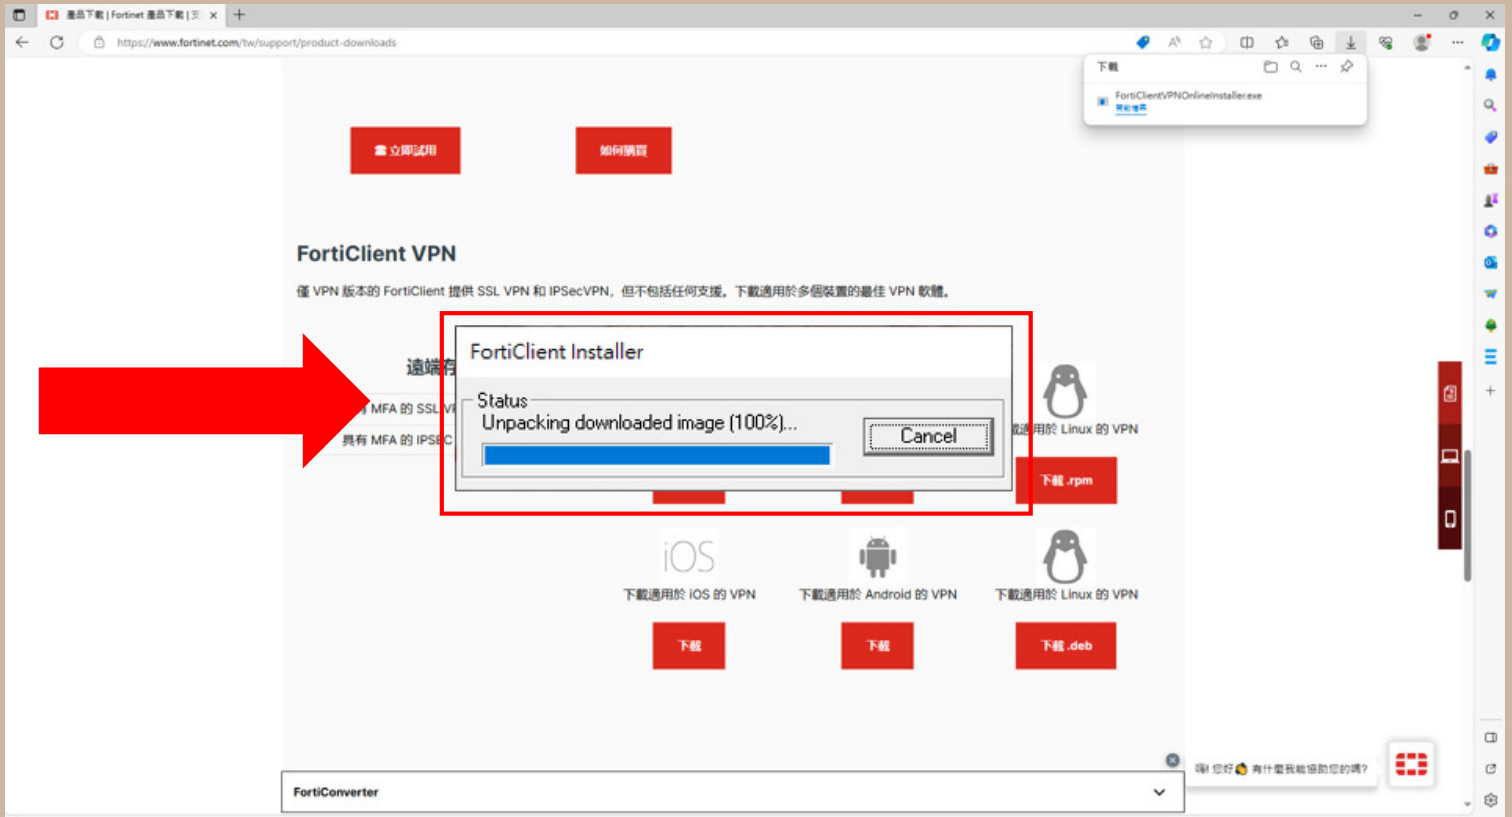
產品下載 | Fortinet 產品下載 | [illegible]

https://www.fortinet.com/tw/support/product-downloads

下載

FortiClientVPNOnlineInstaller.exe

開啟檔案

立即試用

如何購買

FortiClient VPN

僅 VPN 版本的 FortiClient 提供 SSL VPN 和 IPSecVPN，但不包括任何支援。下載適用於多個裝置的最佳 VPN 軟體。

遠端存

MFA 的 SSL VP

具有 MFA 的 IPSEC

FortiClient Installer

Status

Unpacking downloaded image (100%)...

Cancel

下載適用於 Linux 的 VPN

下載 .rpm

iOS

下載適用於 iOS 的 VPN

下載

下載適用於 Android 的 VPN

下載

下載適用於 Linux 的 VPN

下載 .deb

FortiConverter

嗨! 您好 有什麼我能協助您的嗎?